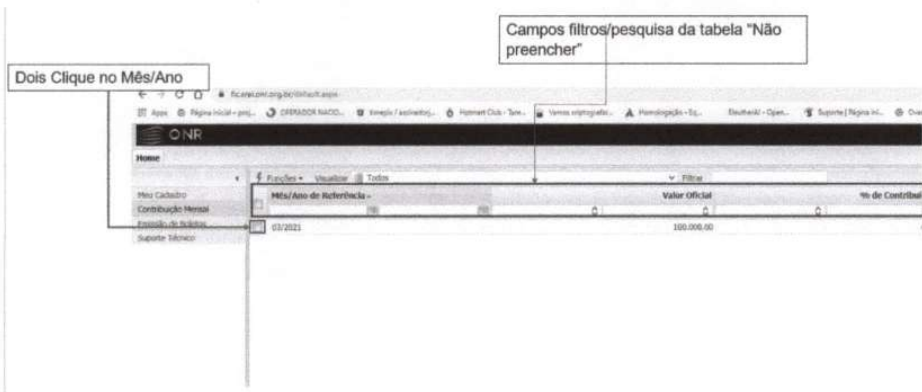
Campos filtros/pesquisa da tabela "Não preencher"

Dois Clique no Mês/Ano

fic.onr.org.br/default.aspx

Apps Página inicial - proj... OPERADOR NACIO... Vimeplo / axcinestorj... Hotmart Club - Tam... Venos criptografá... Homologação - Es... Deutsch! - Open... Suporte | Página ini... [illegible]

ONR

Home

Funções Visualizar Todos Filtrar

Meu Cadastro
Contribuição Mensal
Emissão de Boletos
Suporte Técnico

| Mês/Ano de Referência | Valor Oficial | % de Contribui |
|---|---|---|
| 03/2021 | 100.000,00 | |